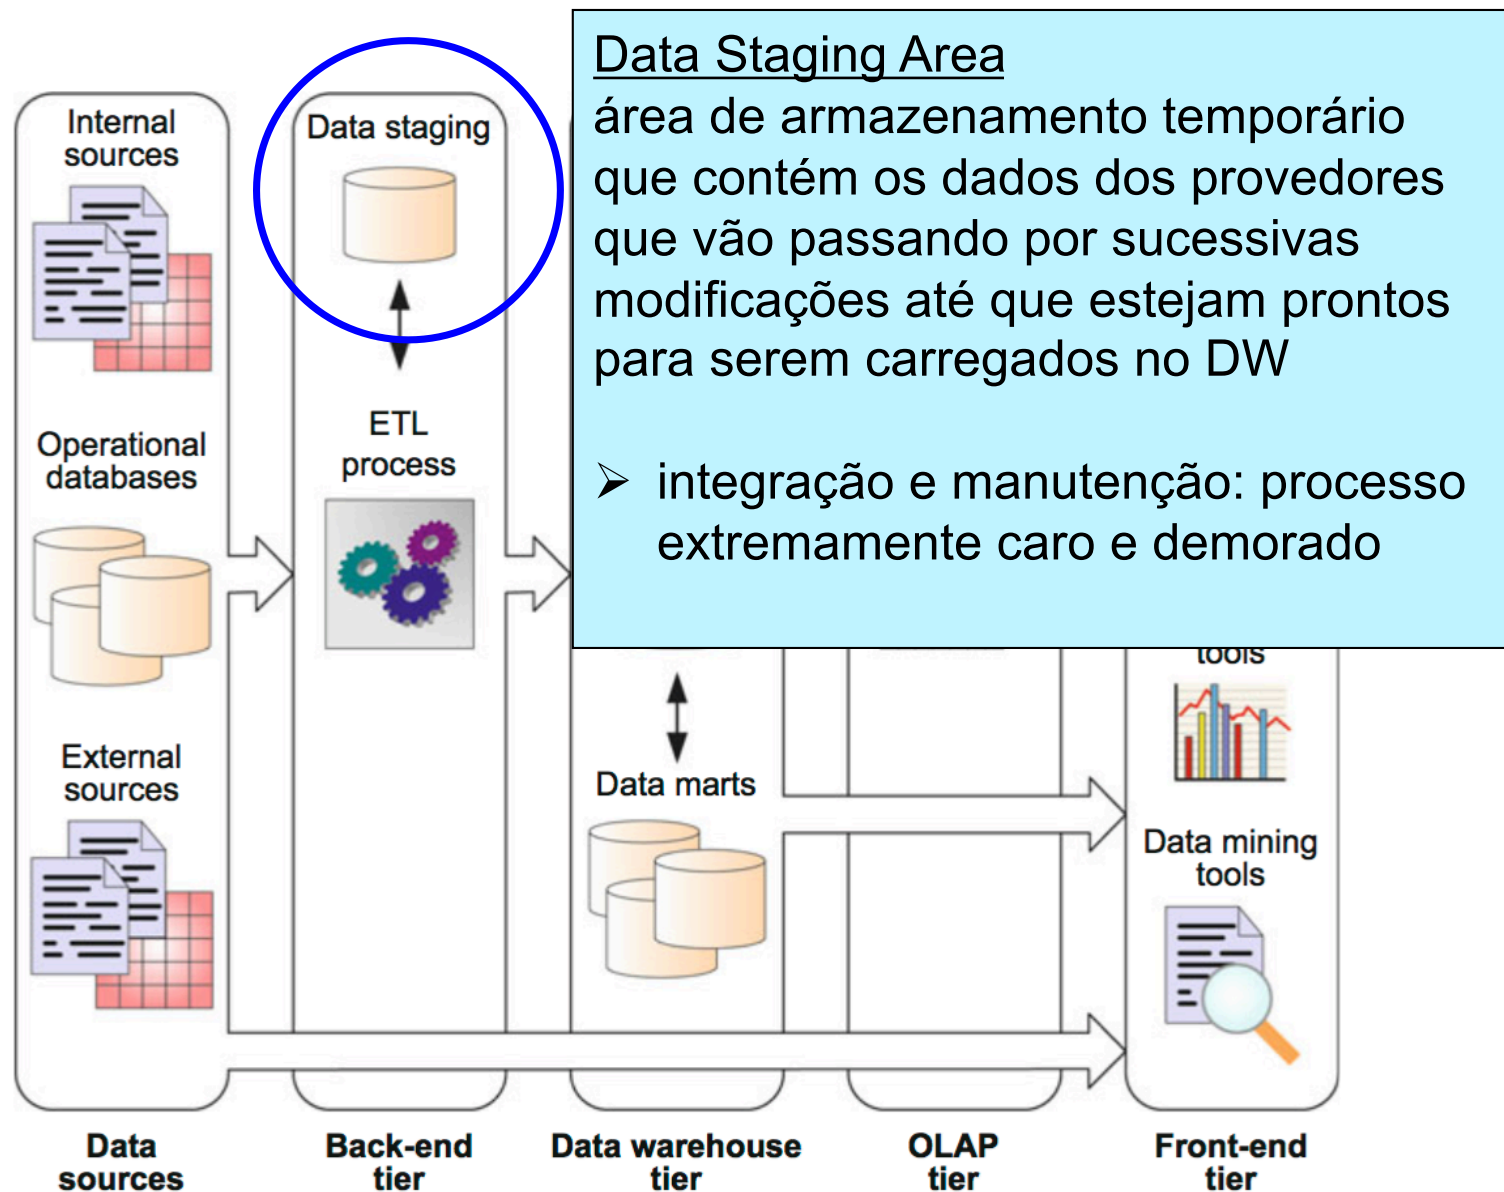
Internal sources

Operational databases

External sources

Data staging

ETL process

Data Staging Area
área de armazenamento temporário que contém os dados dos provedores que vão passando por sucessivas modificações até que estejam prontos para serem carregados no DW

➢ integração e manutenção: processo extremamente caro e demorado

tools

Data marts

Data mining tools

Data sources

Back-end tier

Data warehouse tier

OLAP tier

Front-end tier